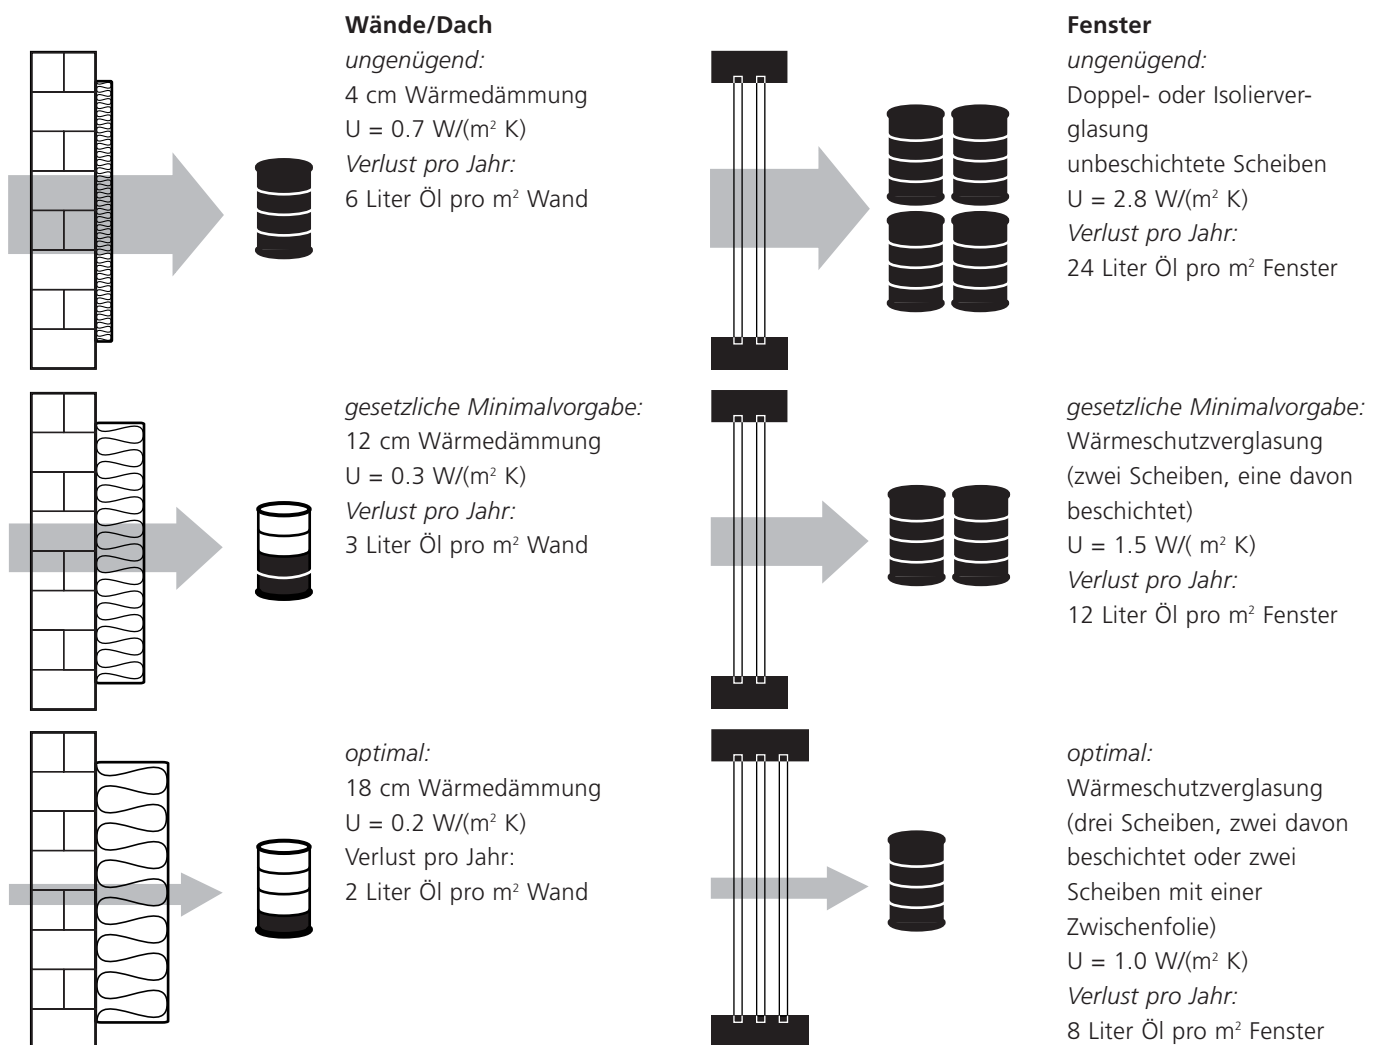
**Wände/Dach**
*ungenügend:*
4 cm Wärmedämmung
U = 0.7 W/($m^2$ K)
*Verlust pro Jahr:*
6 Liter Öl pro $m^2$ Wand

*gesetzliche Minimalvorgabe:*
12 cm Wärmedämmung
U = 0.3 W/($m^2$ K)
*Verlust pro Jahr:*
3 Liter Öl pro $m^2$ Wand

*optimal:*
18 cm Wärmedämmung
U = 0.2 W/($m^2$ K)
Verlust pro Jahr:
2 Liter Öl pro $m^2$ Wand

**Fenster**
*ungenügend:*
Doppel- oder Isolierverglasung
unbeschichtete Scheiben
U = 2.8 W/($m^2$ K)
*Verlust pro Jahr:*
24 Liter Öl pro $m^2$ Fenster

*gesetzliche Minimalvorgabe:*
Wärmeschutzverglasung (zwei Scheiben, eine davon beschichtet)
U = 1.5 W/( $m^2$ K)
*Verlust pro Jahr:*
12 Liter Öl pro $m^2$ Fenster

*optimal:*
Wärmeschutzverglasung (drei Scheiben, zwei davon beschichtet oder zwei Scheiben mit einer Zwischenfolie)
U = 1.0 W/($m^2$ K)
*Verlust pro Jahr:*
8 Liter Öl pro $m^2$ Fenster